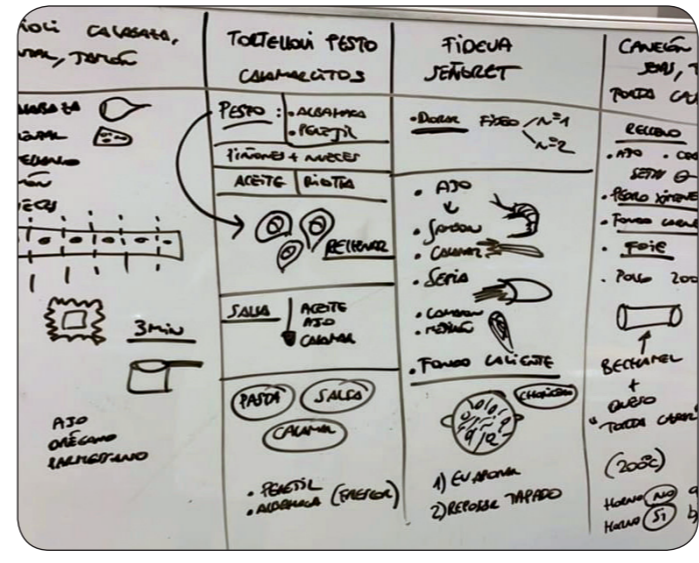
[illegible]OLI CALABAZA, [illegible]MAL, TAMON

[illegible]ABAZA
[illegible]GAL
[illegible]
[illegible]
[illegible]

3min

AJO
ORÉGANO
PARMESANO

TORTELLONI PESTO CALAMARCITOS

PESTO : • ALBAHACA • PEREJIL
PIÑONES + NUECES
ACEITE | RICOTTA

RELLENAR

SALSA | ACEITE AJO CALAMAR

PASTA
SALSA
CALAMAR

• PEREJIL
• ALBAHACA (FRESCA)

FIDEUA JEÑORET

• DORAR FIDEO / N°1 N°2

• AJO
• SEPIA
• CALAMAR
• SEPIA
• CAMARON
• MEJILLON

• FONDO CALIENTE

CHASCAR

1) EN ARONA
2) REPOSAR TAPADO

CANELÓN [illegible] JAM, T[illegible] PORTA CA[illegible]

RELLENO
• AJO • CE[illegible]
SETAS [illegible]
• PEDRO XIMENE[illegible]
• FONDO CARNE
• FOIE
• POLLO 200

BECHAMEL
+
QUESO
"TORTA CASAR"

(200°C)

HORNO (NO) q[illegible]
HORNO (SI) b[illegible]